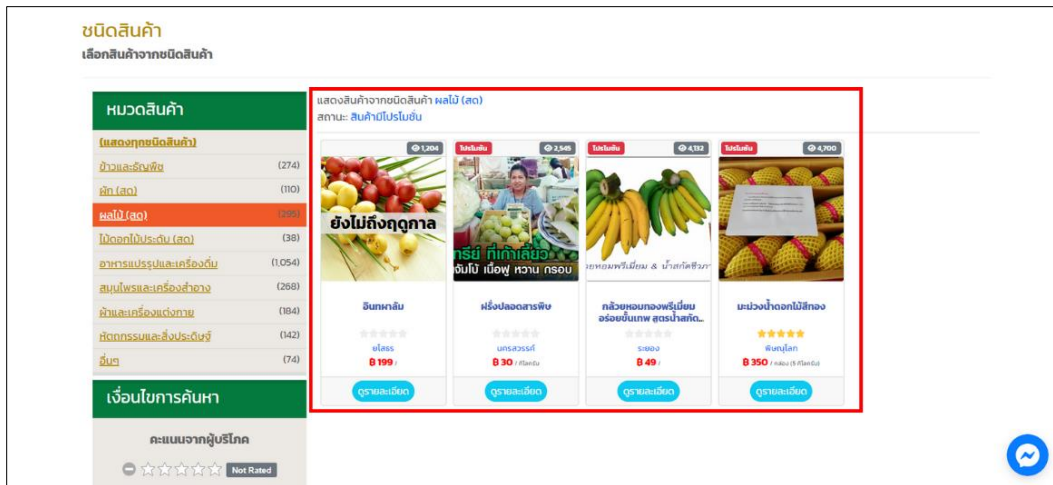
ชนิดสินค้า
เลือกสินค้าจากชนิดสินค้า

หมวดสินค้า
(แสดงทุกชนิดสินค้า)
ข้าวและธัญพืช (274)
ผัก (สด) (110)
ผลไม้ (สด) (295)
ไม้ดอกไม้ประดับ (สด) (38)
อาหารแปรรูปและเครื่องดื่ม (1,054)
สมุนไพรและเครื่องสำอาง (268)
ผ้าและเครื่องแต่งกาย (184)
หัตถกรรมและสิ่งประดิษฐ์ (142)
อื่นๆ (74)

เงื่อนไขการค้นหา
คะแนนจากผู้บริโภค
Not Rated

แสดงสินค้าจากชนิดสินค้า ผลไม้ (สด)
สถานะ: สินค้ามีโปรโมชั่น

1,204
ยังไม่ถึงฤดูกาล
อินทผาลัม
ชลบุรี
฿ 199 /
ดูรายละเอียด

โปรโมชั่น
2,545
ทรีย์ ที่เก่าเลี้ยว
จัมโบ้ เนื้อฟู หวาน กรอบ
ฝรั่งปลอดสารพิษ
นครสวรรค์
฿ 30 / กิโลกรัม
ดูรายละเอียด

โปรโมชั่น
4,132
ยหอมพรีเมี่ยม & น้ำสกัดชีวภา
กล้วยหอมทองพรีเมี่ยม อร่อยขั้นเทพ สูตรน้ำสกัด...
ระยอง
฿ 49 /
ดูรายละเอียด

โปรโมชั่น
4,700
มะม่วงน้ำดอกไม้สีทอง
พิษณุโลก
฿ 350 / กล่อง (5 กิโลกรัม)
ดูรายละเอียด